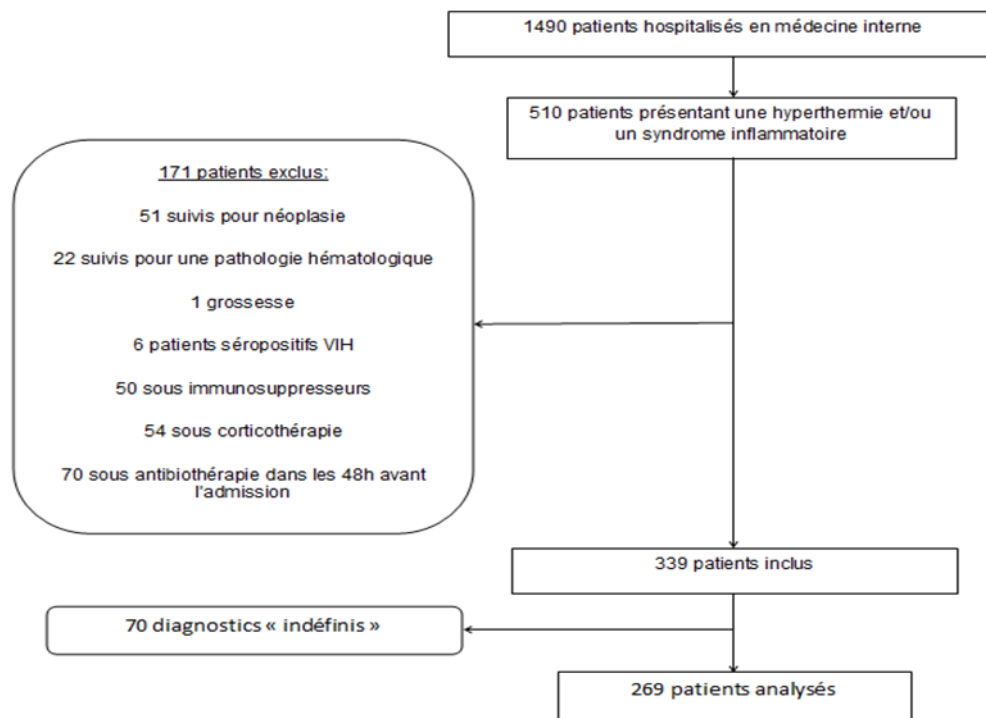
1490 patients hospitalisés en médecine interne

510 patients présentant une hyperthermie et/ou un syndrome inflammatoire

171 patients exclus:

51 suivis pour néoplasie

22 suivis pour une pathologie hématologique

1 grossesse

6 patients séropositifs VIH

50 sous immunosuppresseurs

54 sous corticothérapie

70 sous antibiothérapie dans les 48h avant l'admission

339 patients inclus

70 diagnostics « indéfinis »

269 patients analysés